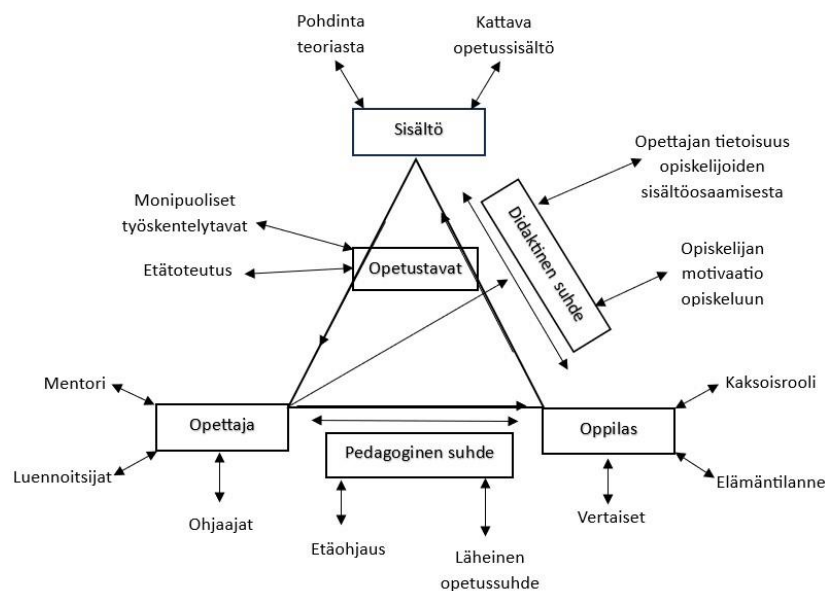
Pohdinta teoriasta

Kattava opetussisältö

Sisältö

Opettajan tietoisuus opiskelijoiden sisältöosaamisesta

Monipuoliset työskentelytavat

Didaktinen suhde

Etätoteutus

Opetustavat

Opiskelijan motivaatio opiskeluun

Mentori

Kaksoisrooli

Opettaja

Oppilas

Pedagoginen suhde

Luennoitsijat

Elämäntilanne

Ohjaajat

Vertaiset

Etäohjaus

Läheinen opetussuhde